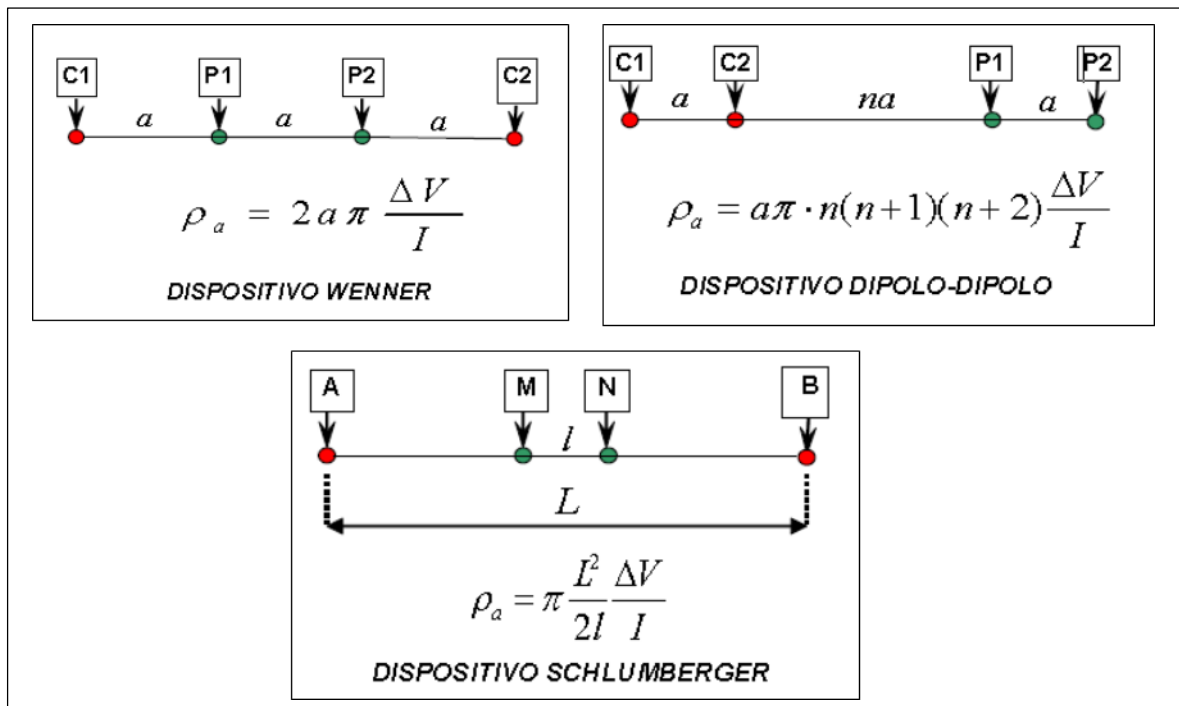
C1 P1 P2 C2

$a$ $a$ $a$

$\rho_a = 2a\pi \frac{\Delta V}{I}$

DISPOSITIVO WENNER

C1 C2 P1 P2

$a$ $na$ $a$

$\rho_a = a\pi \cdot n(n+1)(n+2)\frac{\Delta V}{I}$

DISPOSITIVO DIPOLO-DIPOLO

A M N B

$l$

$L$

$\rho_a = \pi \frac{L^2}{2l}\frac{\Delta V}{I}$

DISPOSITIVO SCHLUMBERGER